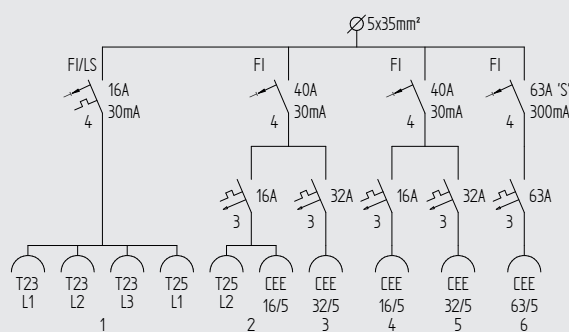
$\varnothing$5x35mm²

FI/LS
16A
30mA
4

FI
40A
30mA
4

FI
40A
30mA
4

FI
63A 'S'
300mA
4

16A
3

32A
3

16A
3

32A
3

63A
3

T23
L1

T23
L2

T23
L3

T25
L1

1

T25
L2

CEE
16/5

2

CEE
32/5

3

CEE
16/5

4

CEE
32/5

5

CEE
63/5

6